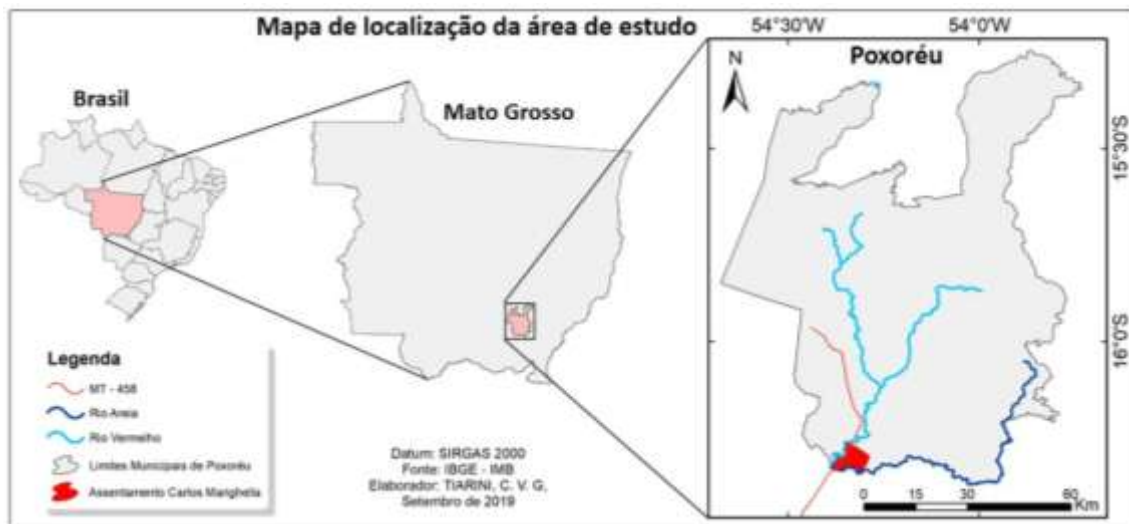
Mapa de localização da área de estudo

54°30'W

54°0'W

Brasil

Mato Grosso

Poxoréu

N

15°30'S

16°0'S

Legenda

MT - 458

Rio Areia

Rio Vermelho

Limites Municipais de Poxoréu

Assentamento Carlos Marighella

Datum: SIRGAS 2000
Fonte: IBGE - IMB
Elaborador: TIARINI, C. V. G,
Setembro de 2019

0 15 30 60 Km